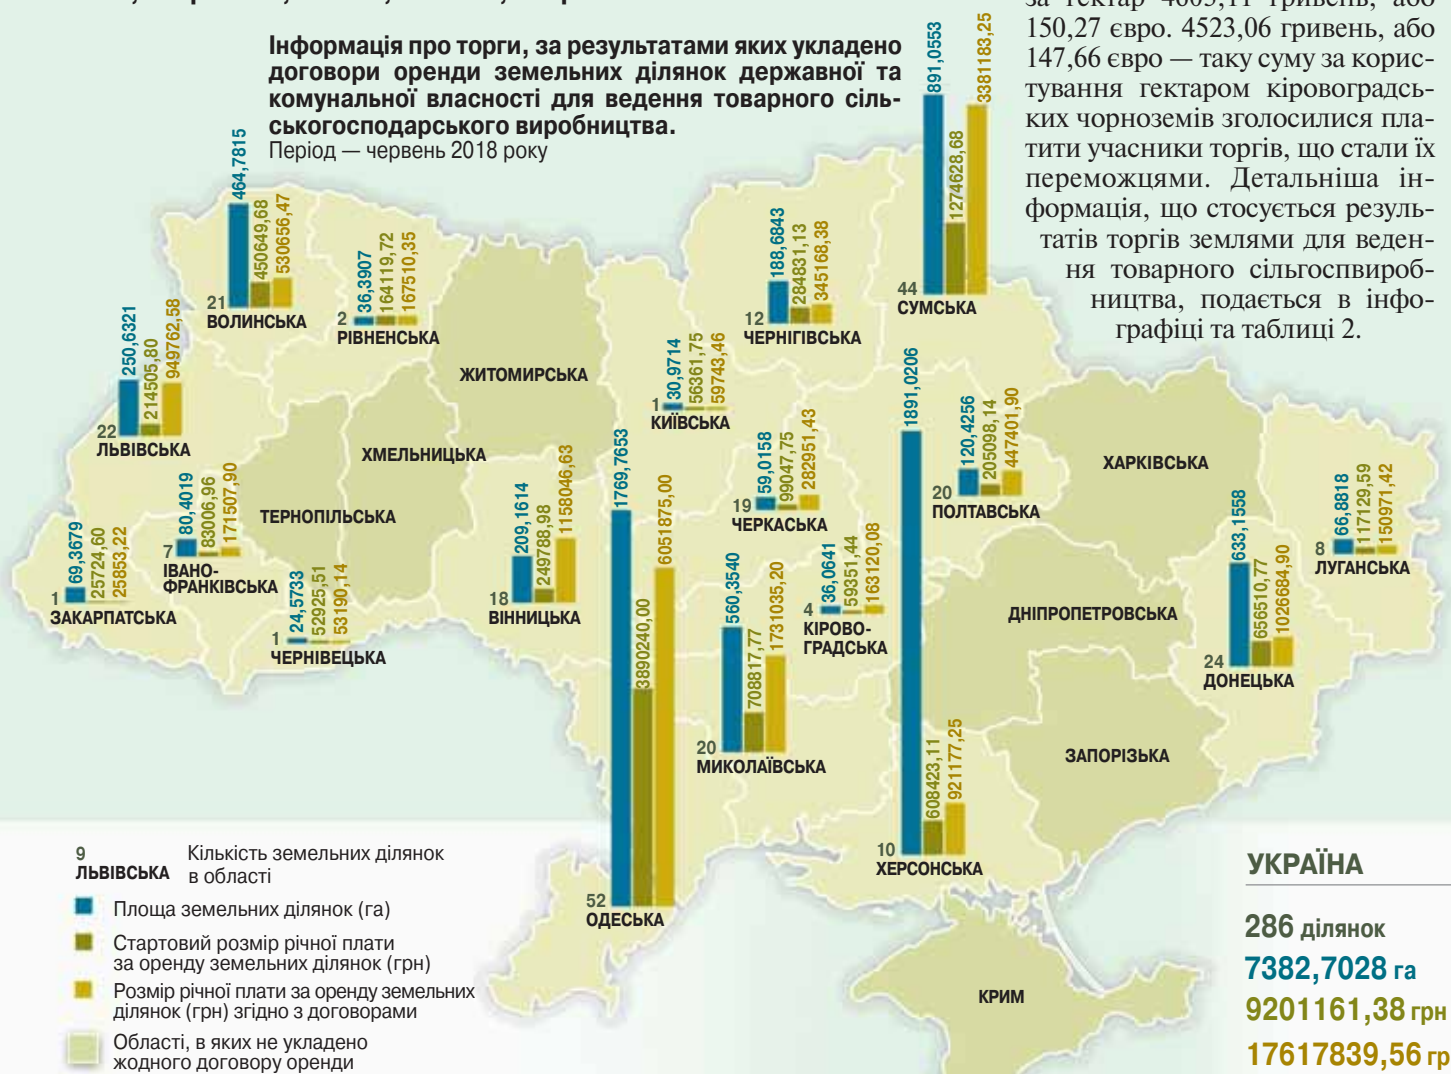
Інформація про торги, за результатами яких укладено договори оренди земельних ділянок державної та комунальної власності для ведення товарного сільськогосподарського виробництва.
Період — червень 2018 року

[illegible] 150,27 євро. 4523,06 гривень, або 147,66 євро — таку суму за користування гектаром кіровоградських чорноземів зголосилися платити учасники торгів, що стали їх переможцями. Детальніша інформація, що стосується результатів торгів землями для ведення товарного сільгоспвиробництва, подається в інфографіці та таблиці 2.

464,7815
450649,68
530656,47
21 ВОЛИНСЬКА

36,3907
164119,72
167510,35
2 РІВНЕНСЬКА

250,6321
214505,80
949762,58
22 ЛЬВІВСЬКА

ЖИТОМИРСЬКА

ХМЕЛЬНИЦЬКА

ТЕРНОПІЛЬСЬКА

80,4019
83006,96
171507,90
7 ІВАНО-ФРАНКІВСЬКА

69,3679
25724,60
25853,22
1 ЗАКАРПАТСЬКА

24,5733
52925,51
53190,14
1 ЧЕРНІВЕЦЬКА

209,1614
249788,98
1158046,63
18 ВІННИЦЬКА

1769,7653
3890240,00
6051875,00
52 ОДЕСЬКА

30,9714
56361,75
59743,46
1 КИЇВСЬКА

188,6843
284831,13
345168,38
12 ЧЕРНІГІВСЬКА

891,0553
1274628,68
3381183,25
44 СУМСЬКА

59,0158
99047,75
282951,43
19 ЧЕРКАСЬКА

36,0641
59351,44
163120,08
4 КІРОВОГРАДСЬКА

560,3540
708817,77
1731035,20
20 МИКОЛАЇВСЬКА

1891,0206
608423,11
921177,25
10 ХЕРСОНСЬКА

120,4256
205098,14
447401,90
20 ПОЛТАВСЬКА

ХАРКІВСЬКА

633,1558
655510,77
1026684,90
24 ДОНЕЦЬКА

66,8818
117129,59
150971,42
8 ЛУГАНСЬКА

ДНІПРОПЕТРОВСЬКА

ЗАПОРІЗЬКА

КРИМ

9 ЛЬВІВСЬКА Кількість земельних ділянок в області
Площа земельних ділянок (га)
Стартовий розмір річної плати за оренду земельних ділянок (грн)
Розмір річної плати за оренду земельних ділянок (грн) згідно з договорами
Області, в яких не укладено жодного договору оренди

УКРАЇНА
286 ділянок
7382,7028 га
9201161,38 грн
17617839,56 гр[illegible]